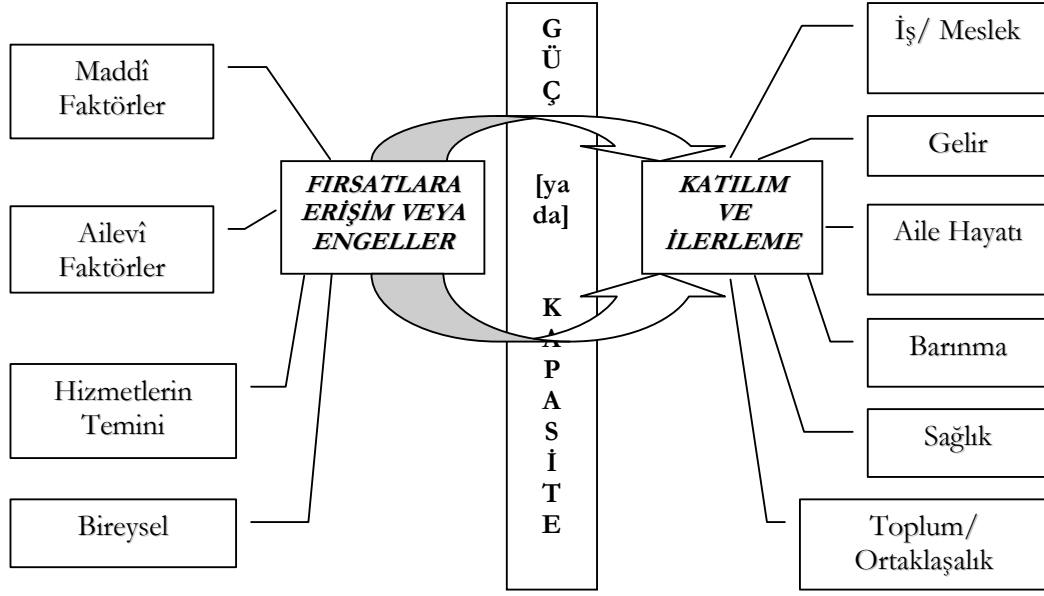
Maddî Faktörler

Ailevî Faktörler

Hizmetlerin Temini

Bireysel

FIRSATLARA ERİŞİM VEYA ENGELLER

GÜÇ [ya da] KAPASİTE

KATILIM VE İLERLEME

İş/ Meslek

Gelir

Aile Hayatı

Barınma

Sağlık

Toplum/ Ortaklaşalık